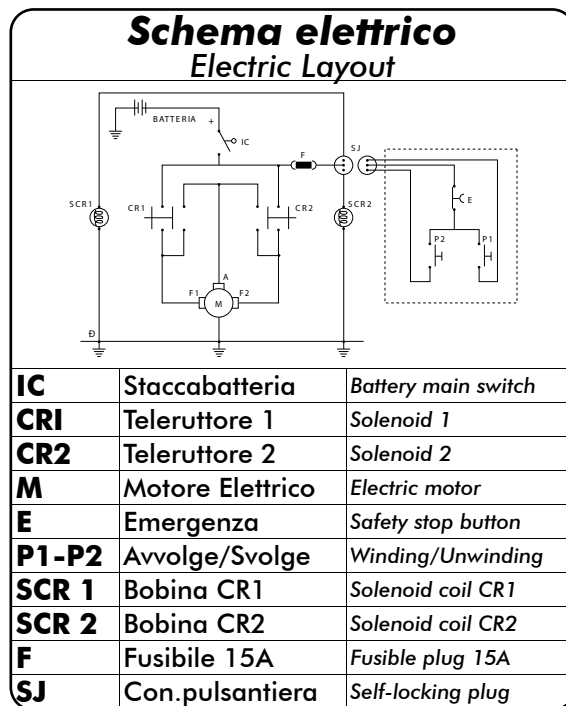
Schema elettrico
Electric Layout

BATTERIA
+
IC
F
SJ
SCR1
CR1
CR2
SCR2
E
P2
P1
A
F1
M
F2
D

| IC | Staccabatteria | Battery main switch |
|---|---|---|
| CRI | Teleruttore 1 | Solenoid 1 |
| CR2 | Teleruttore 2 | Solenoid 2 |
| M | Motore Elettrico | Electric motor |
| E | Emergenza | Safety stop button |
| P1-P2 | Avvolge/Svolge | Winding/Unwinding |
| SCR 1 | Bobina CR1 | Solenoid coil CR1 |
| SCR 2 | Bobina CR2 | Solenoid coil CR2 |
| F | Fusibile 15A | Fusible plug 15A |
| SJ | Con.pulsantiera | Self-locking plug |